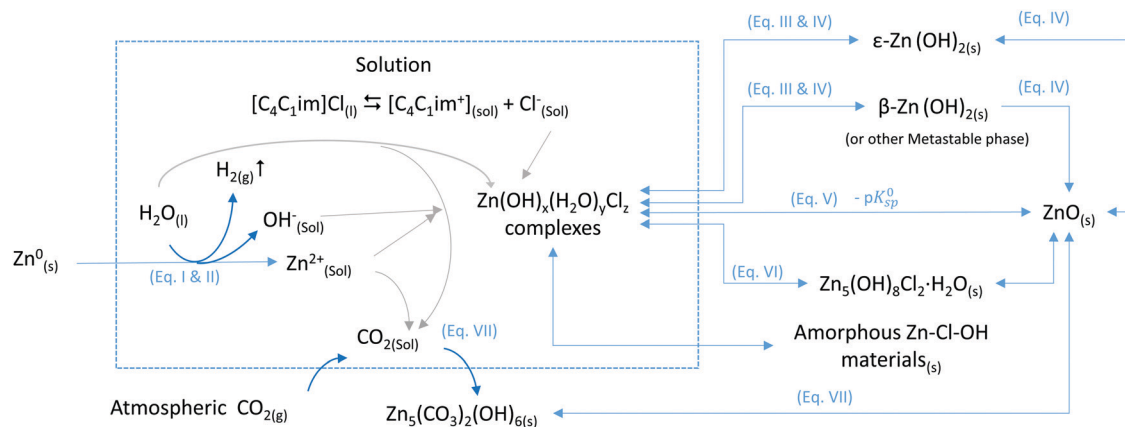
Solution

$[C_4C_1im]Cl_{(l)} \leftrightarrows [C_4C_1im^+]_{(sol)} + Cl^-_{(Sol)}$

$H_{2(g)}\uparrow$

$H_2O_{(l)}$

$OH^-_{(Sol)}$

$Zn(OH)_x(H_2O)_yCl_z$ complexes

$Zn^0_{(s)}$

(Eq. I & II)

$Zn^{2+}_{(Sol)}$

$CO_{2(Sol)}$

(Eq. VII)

Atmospheric $CO_{2(g)}$

$Zn_5(CO_3)_2(OH)_{6(s)}$

(Eq. III & IV)

ε-Zn $(OH)_{2(s)}$

(Eq. IV)

(Eq. III & IV)

β-Zn $(OH)_{2(s)}$

(Eq. IV)

(or other Metastable phase)

(Eq. V) - $pK^0_{sp}$

$ZnO_{(s)}$

(Eq. VI)

$Zn_5(OH)_8Cl_2{\cdot}H_2O_{(s)}$

Amorphous Zn-Cl-OH materials$_{(s)}$

(Eq. VII)